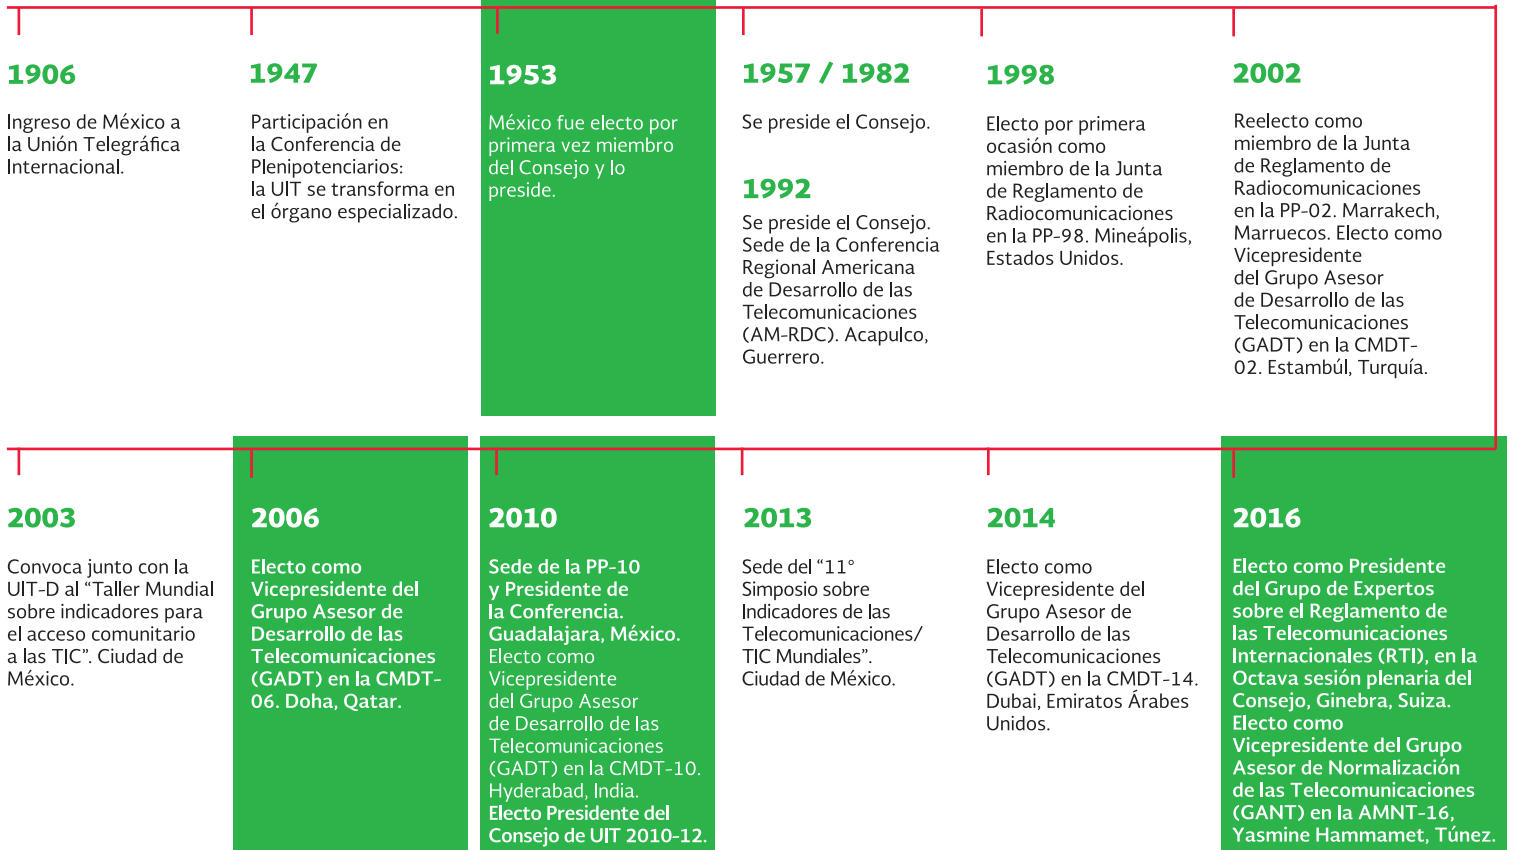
1906

Ingreso de México a la Unión Telegráfica Internacional.

1947

Participación en la Conferencia de Plenipotenciarios: la UIT se transforma en el órgano especializado.

1953

México fue electo por primera vez miembro del Consejo y lo preside.

1957 / 1982

Se preside el Consejo.

1992

Se preside el Consejo. Sede de la Conferencia Regional Americana de Desarrollo de las Telecomunicaciones (AM-RDC). Acapulco, Guerrero.

1998

Electo por primera ocasión como miembro de la Junta de Reglamento de Radiocomunicaciones en la PP-98. Mineápolis, Estados Unidos.

2002

Reelecto como miembro de la Junta de Reglamento de Radiocomunicaciones en la PP-02. Marrakech, Marruecos. Electo como Vicepresidente del Grupo Asesor de Desarrollo de las Telecomunicaciones (GADT) en la CMDT-02. Estambúl, Turquía.

2003

Convoca junto con la UIT-D al “Taller Mundial sobre indicadores para el acceso comunitario a las TIC”. Ciudad de México.

2006

Electo como Vicepresidente del Grupo Asesor de Desarrollo de las Telecomunicaciones (GADT) en la CMDT-06. Doha, Qatar.

2010

Sede de la PP-10 y Presidente de la Conferencia. Guadalajara, México. Electo como Vicepresidente del Grupo Asesor de Desarrollo de las Telecomunicaciones (GADT) en la CMDT-10. Hyderabad, India. Electo Presidente del Consejo de UIT 2010-12.

2013

Sede del “11° Simposio sobre Indicadores de las Telecomunicaciones/ TIC Mundiales”. Ciudad de México.

2014

Electo como Vicepresidente del Grupo Asesor de Desarrollo de las Telecomunicaciones (GADT) en la CMDT-14. Dubai, Emiratos Árabes Unidos.

2016

Electo como Presidente del Grupo de Expertos sobre el Reglamento de las Telecomunicaciones Internacionales (RTI), en la Octava sesión plenaria del Consejo, Ginebra, Suiza. Electo como Vicepresidente del Grupo Asesor de Normalización de las Telecomunicaciones (GANT) en la AMNT-16, Yasmine Hammamet, Túnez.